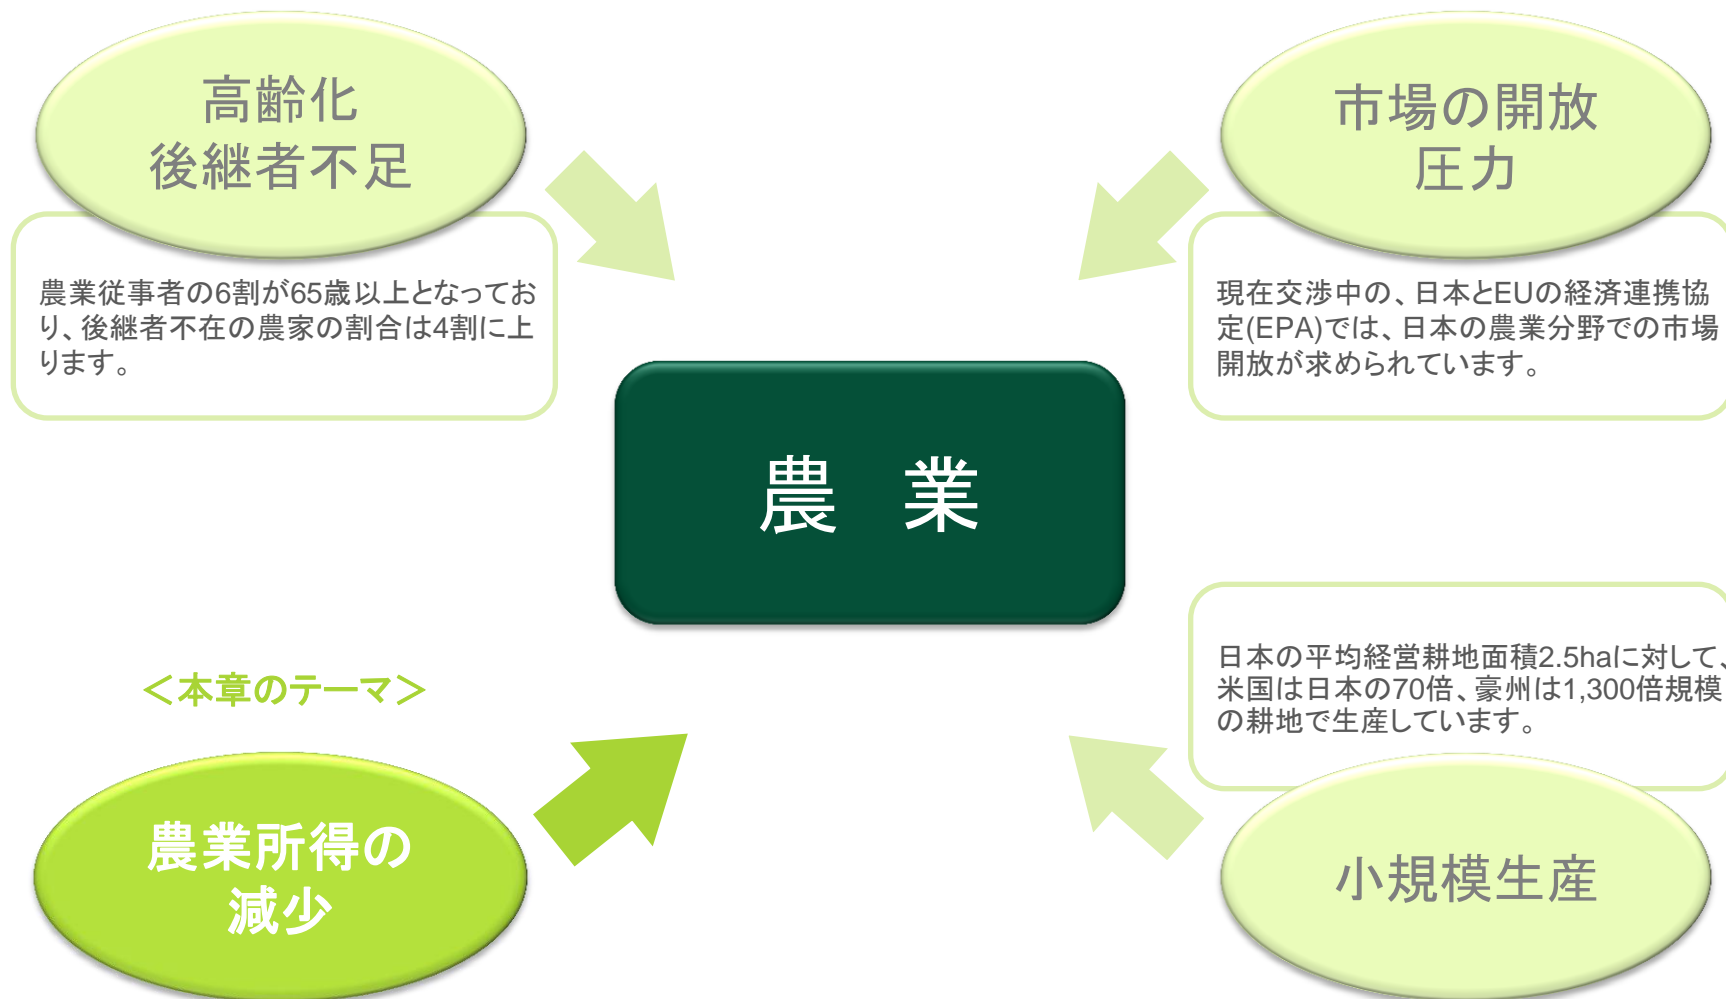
高齢化
後継者不足

農業従事者の6割が65歳以上となっており、後継者不在の農家の割合は4割に上ります。

市場の開放
圧力

現在交渉中の、日本とEUの経済連携協定(EPA)では、日本の農業分野での市場開放が求められています。

農　業

日本の平均経営耕地面積2.5haに対して、米国は日本の70倍、豪州は1,300倍規模の耕地で生産しています。

＜本章のテーマ＞

農業所得の
減少

小規模生産